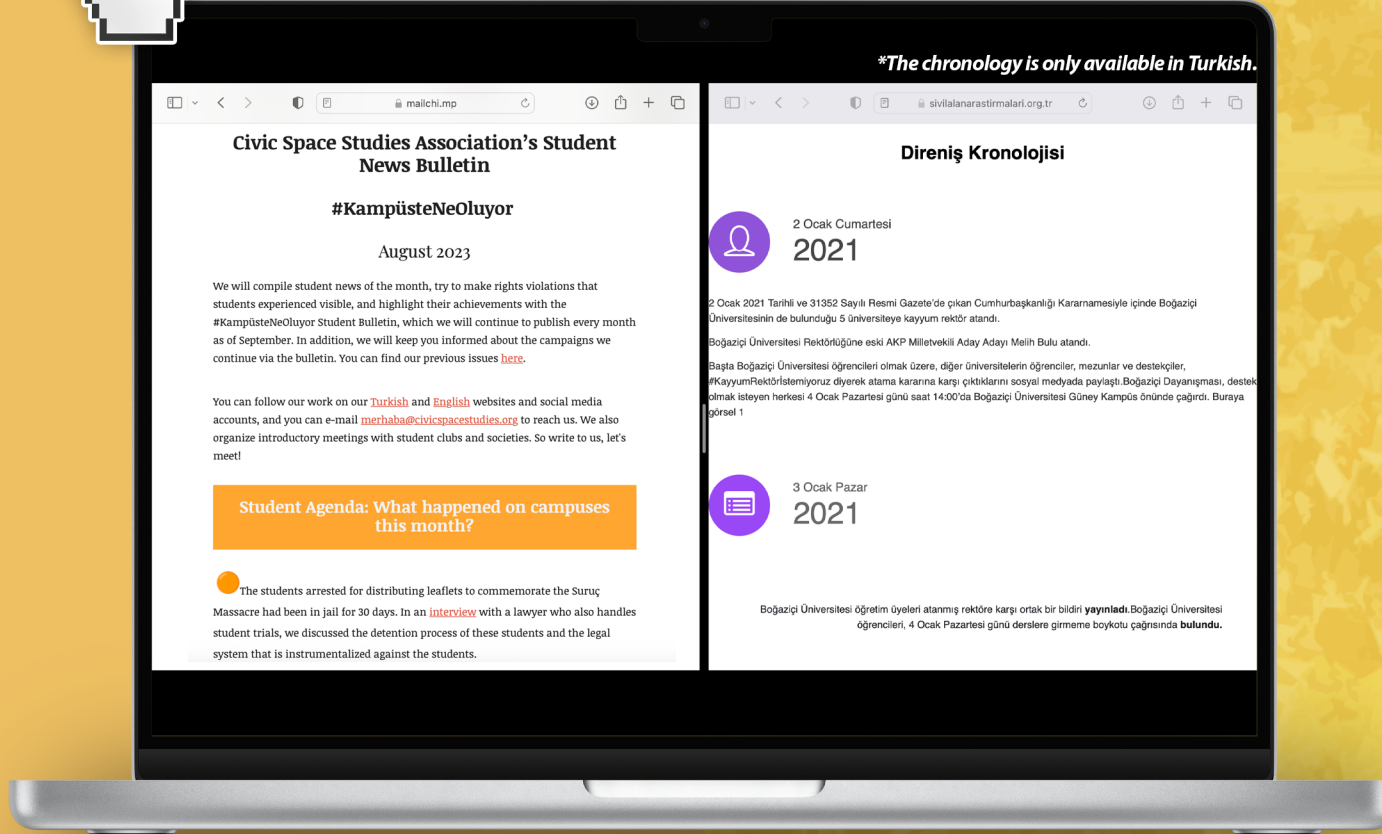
*The chronology is only available in Turkish.

mailchi.mp

Civic Space Studies Association's Student News Bulletin

#KampüsteNeOluyor

August 2023

We will compile student news of the month, try to make rights violations that students experienced visible, and highlight their achievements with the #KampüsteNeOluyor Student Bulletin, which we will continue to publish every month as of September. In addition, we will keep you informed about the campaigns we continue via the bulletin. You can find our previous issues here.

You can follow our work on our Turkish and English websites and social media accounts, and you can e-mail merhaba@civicspacestudies.org to reach us. We also organize introductory meetings with student clubs and societies. So write to us, let's meet!

Student Agenda: What happened on campuses this month?

The students arrested for distributing leaflets to commemorate the Suruç Massacre had been in jail for 30 days. In an interview with a lawyer who also handles student trials, we discussed the detention process of these students and the legal system that is instrumentalized against the students.

sivilalanarastirmalari.org.tr

Direniş Kronolojisi

2 Ocak Cumartesi
2021

2 Ocak 2021 Tarihli ve 31352 Sayılı Resmi Gazete'de çıkan Cumhurbaşkanlığı Kararnamesiyle içinde Boğaziçi Üniversitesinin de bulunduğu 5 üniversiteye kayyum rektör atandı.

Boğaziçi Üniversitesi Rektörlüğüne eski AKP Milletvekili Aday Adayı Melih Bulu atandı.

Başta Boğaziçi Üniversitesi öğrencileri olmak üzere, diğer üniversitelerin öğrenciler, mezunlar ve destekçiler, #KayyumRektörİstemiyoruz diyerek atama kararına karşı çıktıklarını sosyal medyada paylaştı.Boğaziçi Dayanışması, destek olmak isteyen herkesi 4 Ocak Pazartesi günü saat 14:00'da Boğaziçi Üniversitesi Güney Kampüs önünde çağırdı. Buraya görsel 1

3 Ocak Pazar
2021

Boğaziçi Üniversitesi öğretim üyeleri atanmış rektöre karşı ortak bir bildiri yayınladı.Boğaziçi Üniversitesi öğrencileri, 4 Ocak Pazartesi günü derslere girmeme boykotu çağrısında bulundu.